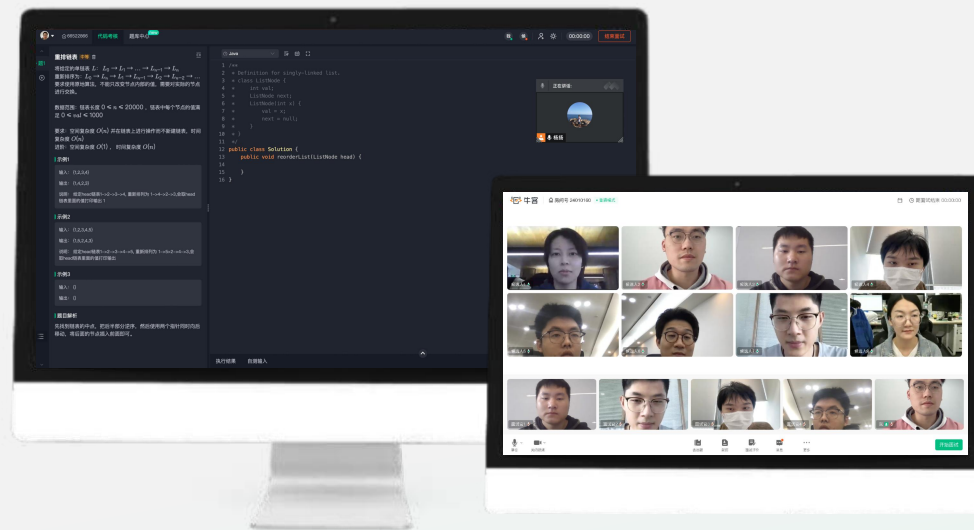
代码考核 题库中心

重排链表

给定一个单链表 $L$：$L_0 \to L_1 \to \dots \to L_{n-1} \to L_n$
重新排序为：$L_0 \to L_n \to L_1 \to L_{n-1} \to L_2 \to L_{n-2} \to \dots$
要求使用原地算法，不能只改变节点内部的值，需要对实际的节点进行交换。

数据范围：链表长度 $0 \le n \le 20000$，链表中每个节点的值满足 $0 \le val \le 1000$

要求：空间复杂度 $O(n)$ 并在链表上进行操作而不新建链表，时间复杂度 $O(n)$
进阶：空间复杂度 $O(1)$，时间复杂度 $O(n)$

示例1
输入：{1,2,3,4}
输出：{1,4,2,3}

示例2
输入：{1,2,3,4,5}
输出：{1,5,2,4,3}

示例3
输入：{}
输出：{}

题目解析

Java

/**
 * Definition for singly-linked list.
 * class ListNode {
 *     int val;
 *     ListNode next;
 *     ListNode(int x) {
 *         val = x;
 *         next = null;
 *     }
 * }
 */
public class Solution {
    public void reorderList(ListNode head) {

    }
}

执行结果 自测输入

00:00:00 结束面试

牛客

开始面试